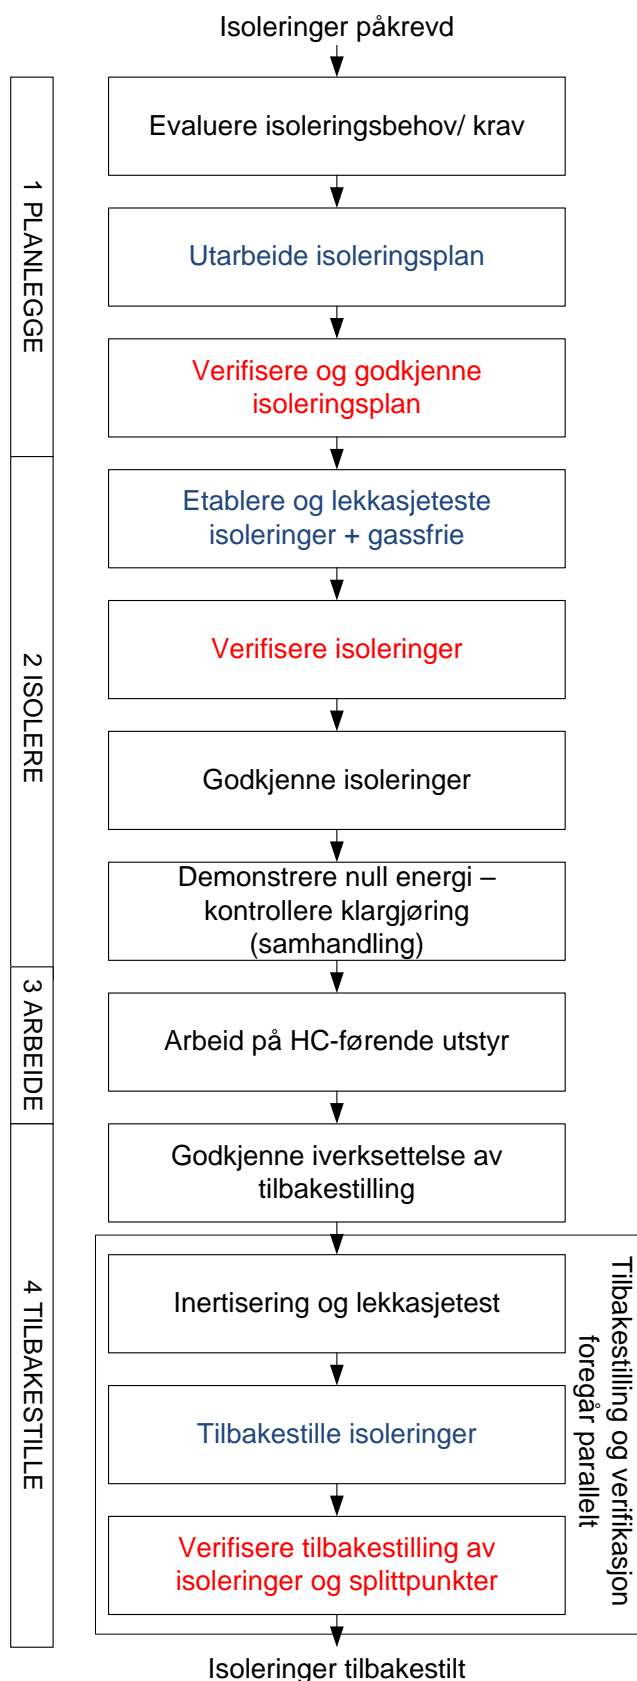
Isoleringer påkrevd

1 PLANLEGGE

Evaluere isoleringsbehov/ krav

Utarbeide isoleringsplan

Verifisere og godkjenne isoleringsplan

2 ISOLERE

Etablere og lekkasjeteste isoleringer + gassfrie

Verifisere isoleringer

Godkjenne isoleringer

Demonstrere null energi – kontrollere klargjøring (samhandling)

3 ARBEIDE

Arbeid på HC-førende utstyr

4 TILBAKESTILLE

Godkjenne iverksettelse av tilbakestilling

Inertisering og lekkasjetest

Tilbakestille isoleringer

Verifisere tilbakestilling av isoleringer og splittpunkter

Tilbakestilling og verifikasjon foregår parallelt

Isoleringer tilbakestilt